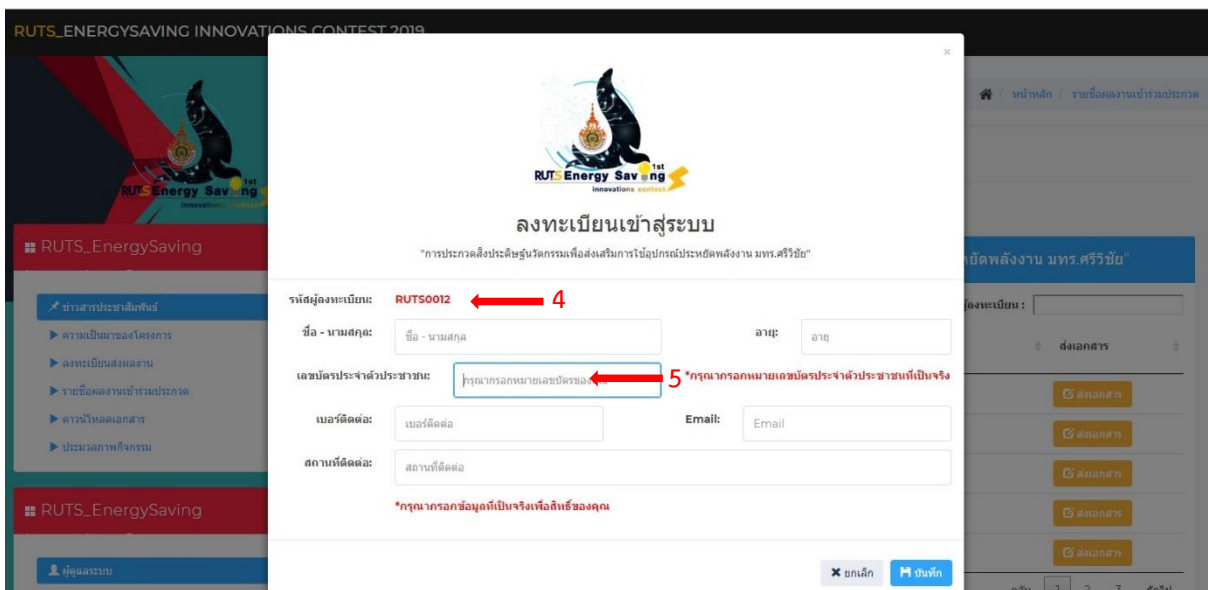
RUTS_ENERGYSAVING INNOVATIONS CONTEST 2019

RUTS Energy Saving 1st innovations contest

■ RUTS_EnergySaving

ข่าวสารประชาสัมพันธ์
ความเป็นมาของโครงการ
ลงทะเบียนส่งผลงาน
รายชื่อผลงานเข้าร่วมประกวด
ดาวน์โหลดเอกสาร
ประมวลภาพกิจกรรม

■ RUTS_EnergySaving

ผู้ดูแลระบบ

หน้าหลัก / รายชื่อผลงานเข้าร่วมประกวด

ยัดพลังงาน มทร.ศรีวิชัย"

ผู้ลงทะเบียน :

ส่งเอกสาร

ส่งเอกสาร
ส่งเอกสาร
ส่งเอกสาร
ส่งเอกสาร
ส่งเอกสาร

×

RUTS Energy Saving 1st innovations contest

ลงทะเบียนเข้าสู่ระบบ

"การประกวดสิ่งประดิษฐ์นวัตกรรมเพื่อส่งเสริมการใช้อุปกรณ์ประหยัดพลังงาน มทร.ศรีวิชัย"

รหัสผู้ลงทะเบียน: RUTS0012 4

ชื่อ - นามสกุล: ชื่อ - นามสกุล อายุ: อายุ

เลขบัตรประจำตัวประชาชน: กรุณากรอกหมายเลขบัตรของคุณ 5 *กรุณากรอกหมายเลขบัตรประจำตัวประชาชนที่เป็นจริง

เบอร์ติดต่อ: เบอร์ติดต่อ Email: Email

สถานที่ติดต่อ: สถานที่ติดต่อ

*กรุณากรอกข้อมูลที่เป็นจริงเพื่อสิทธิ์ของคุณ

ยกเลิก บันทึก

1 2 3